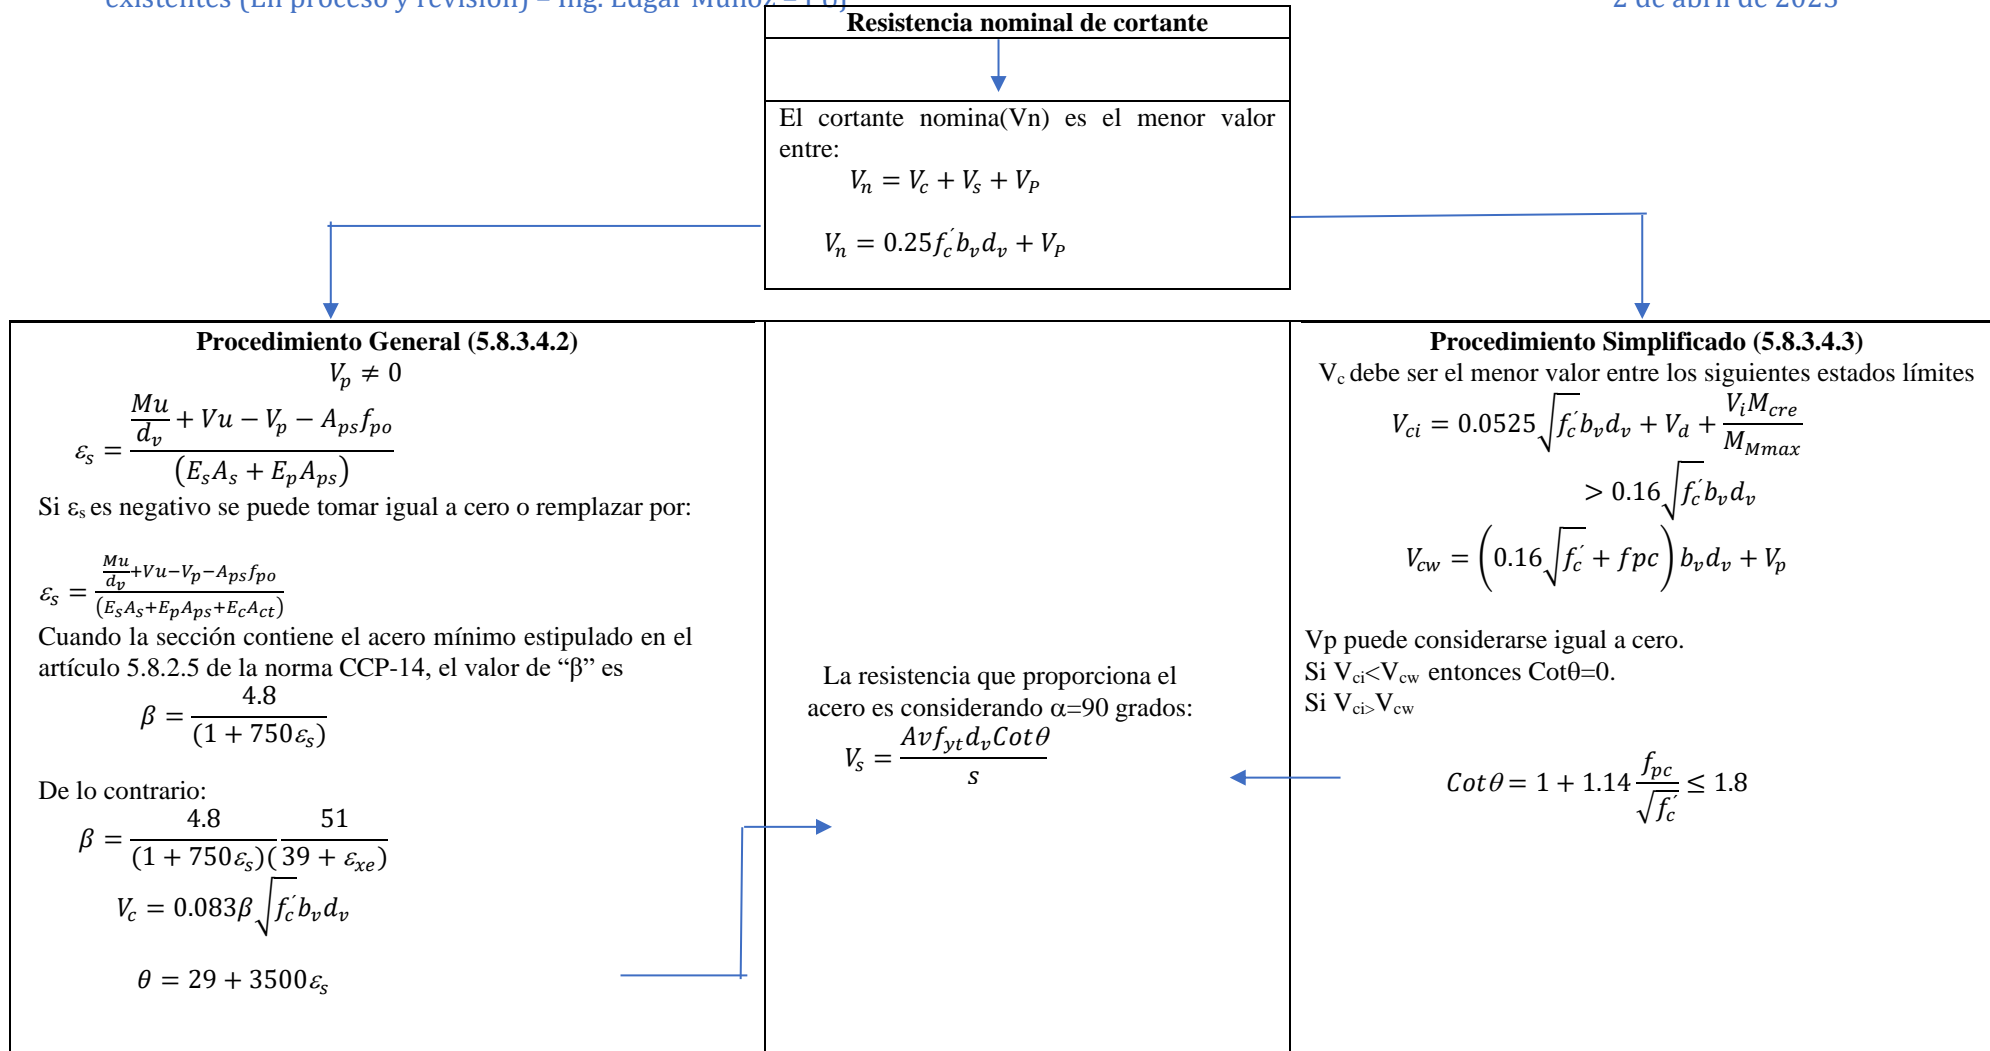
existentes (En proceso y revisión) – Ing. Edgar Muñoz – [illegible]

2 de abril de 2025

Resistencia nominal de cortante

El cortante nomina(Vn) es el menor valor entre:

$V_n = V_c + V_s + V_P$

$V_n = 0.25f_c' b_v d_v + V_P$

Procedimiento General (5.8.3.4.2)

$V_p \neq 0$

$\varepsilon_s = \frac{\frac{Mu}{d_v} + Vu - V_p - A_{ps}f_{po}}{(E_s A_s + E_p A_{ps})}$

Si $\varepsilon_s$ es negativo se puede tomar igual a cero o remplazar por:

$\varepsilon_s = \frac{\frac{Mu}{d_v} + Vu - V_p - A_{ps}f_{po}}{(E_s A_s + E_p A_{ps} + E_c A_{ct})}$

Cuando la sección contiene el acero mínimo estipulado en el artículo 5.8.2.5 de la norma CCP-14, el valor de "β" es

$\beta = \frac{4.8}{(1 + 750\varepsilon_s)}$

De lo contrario:

$\beta = \frac{4.8}{(1 + 750\varepsilon_s)} \frac{51}{(39 + \varepsilon_{xe})}$

$V_c = 0.083\beta\sqrt{f_c'} b_v d_v$

$\theta = 29 + 3500\varepsilon_s$

La resistencia que proporciona el acero es considerando α=90 grados:

$V_s = \frac{Avf_{yt}d_v Cot\theta}{s}$

Procedimiento Simplificado (5.8.3.4.3)

$V_c$ debe ser el menor valor entre los siguientes estados límites

$V_{ci} = 0.0525\sqrt{f_c'} b_v d_v + V_d + \frac{V_i M_{cre}}{M_{Mmax}}$

$> 0.16\sqrt{f_c'} b_v d_v$

$V_{cw} = \left(0.16\sqrt{f_c'} + fpc\right) b_v d_v + V_p$

Vp puede considerarse igual a cero.

Si $V_{ci}$<$V_{cw}$ entonces Cotθ=0.

Si $V_{ci}$>$V_{cw}$

$Cot\theta = 1 + 1.14\frac{f_{pc}}{\sqrt{f_c'}} \leq 1.8$